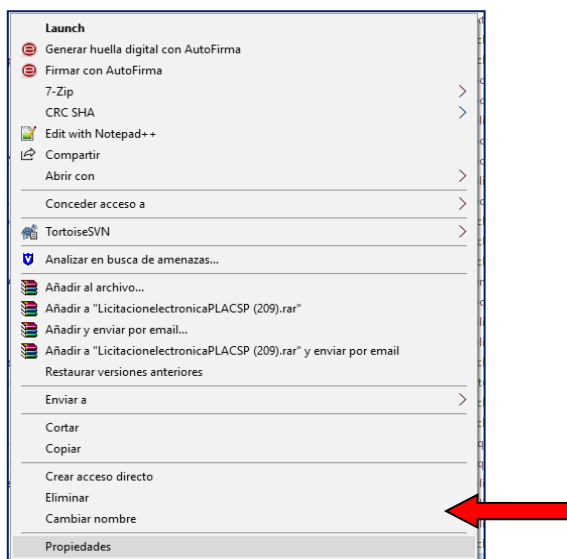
Launch
Generar huella digital con AutoFirma
Firmar con AutoFirma
7-Zip
CRC SHA
Edit with Notepad++
Compartir
Abrir con

Conceder acceso a

TortoiseSVN

Analizar en busca de amenazas...

Añadir al archivo...
Añadir a "LicitacionelectronicaPLACSP (209).rar"
Añadir y enviar por email...
Añadir a "LicitacionelectronicaPLACSP (209).rar" y enviar por email
Restaurar versiones anteriores

Enviar a

Cortar
Copiar

Crear acceso directo
Eliminar
Cambiar nombre

Propiedades